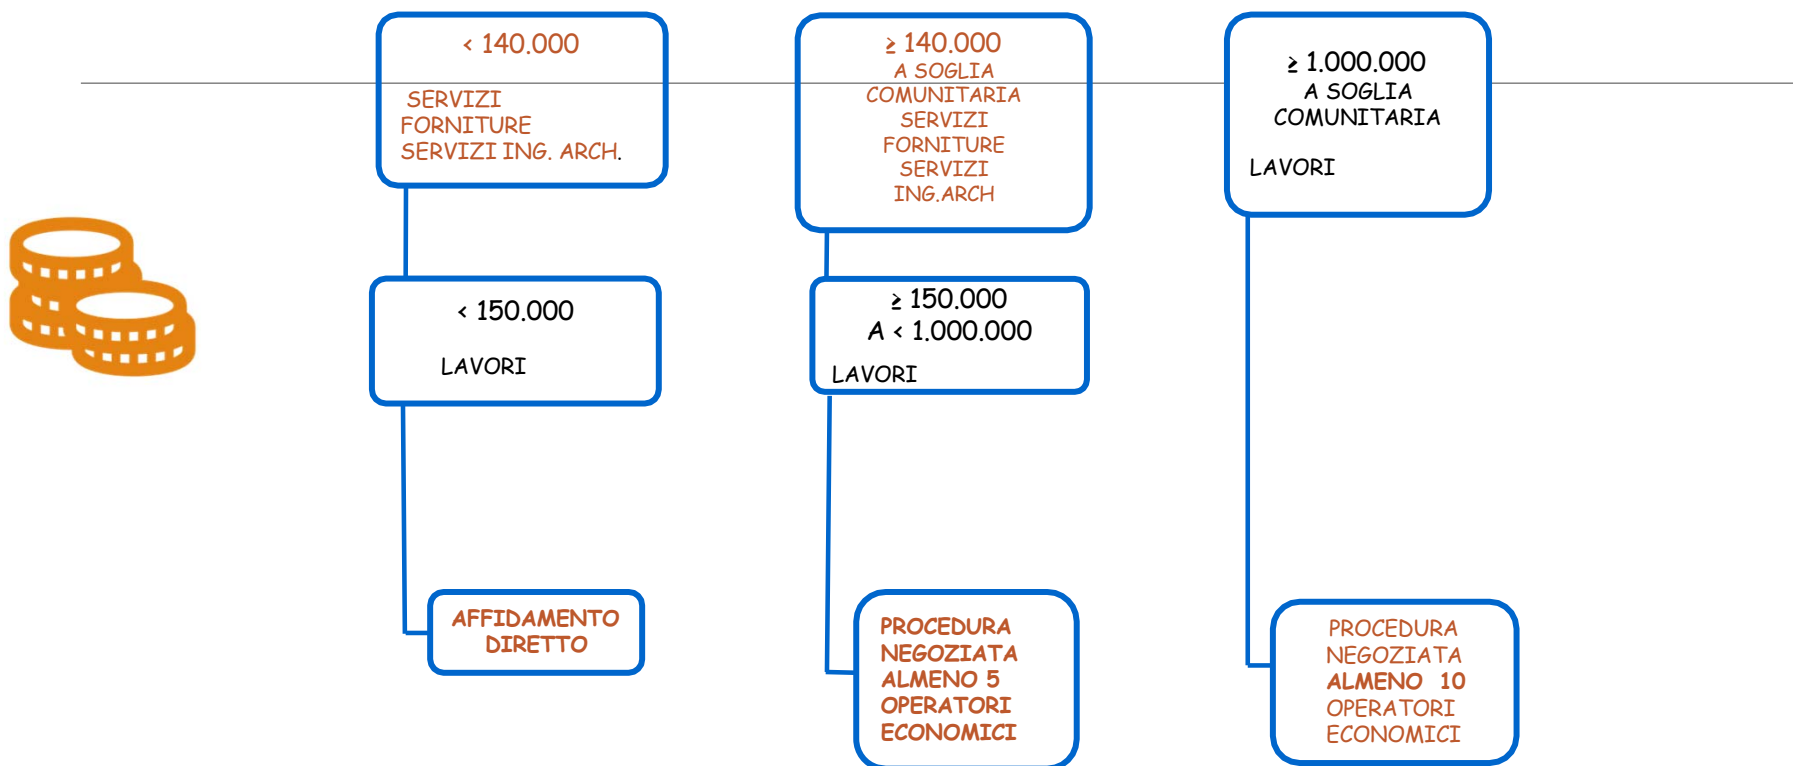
< 140.000

SERVIZI
FORNITURE
SERVIZI ING. ARCH.

≥ 140.000
A SOGLIA
COMUNITARIA
SERVIZI
FORNITURE
SERVIZI
ING.ARCH

≥ 1.000.000
A SOGLIA
COMUNITARIA

LAVORI

< 150.000

LAVORI

≥ 150.000
A < 1.000.000

LAVORI

AFFIDAMENTO DIRETTO

PROCEDURA NEGOZIATA ALMENO 5 OPERATORI ECONOMICI

PROCEDURA NEGOZIATA ALMENO 10 OPERATORI ECONOMICI